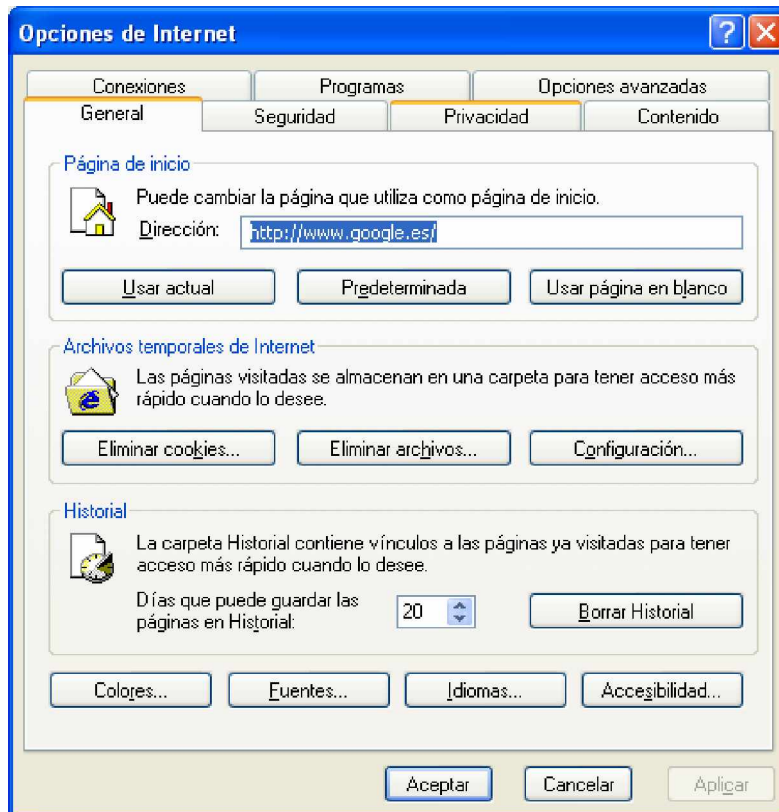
Opciones de Internet

Conexiones | Programas | Opciones avanzadas
General | Seguridad | Privacidad | Contenido

Página de inicio

Puede cambiar la página que utiliza como página de inicio.

Dirección: http://www.google.es/

Usar actual | Predeterminada | Usar página en blanco

Archivos temporales de Internet

Las páginas visitadas se almacenan en una carpeta para tener acceso más rápido cuando lo desee.

Eliminar cookies... | Eliminar archivos... | Configuración...

Historial

La carpeta Historial contiene vínculos a las páginas ya visitadas para tener acceso más rápido cuando lo desee.

Días que puede guardar las páginas en Historial: 20

Borrar Historial

Colores... | Fuentes... | Idiomas... | Accesibilidad...

Aceptar | Cancelar | Aplicar